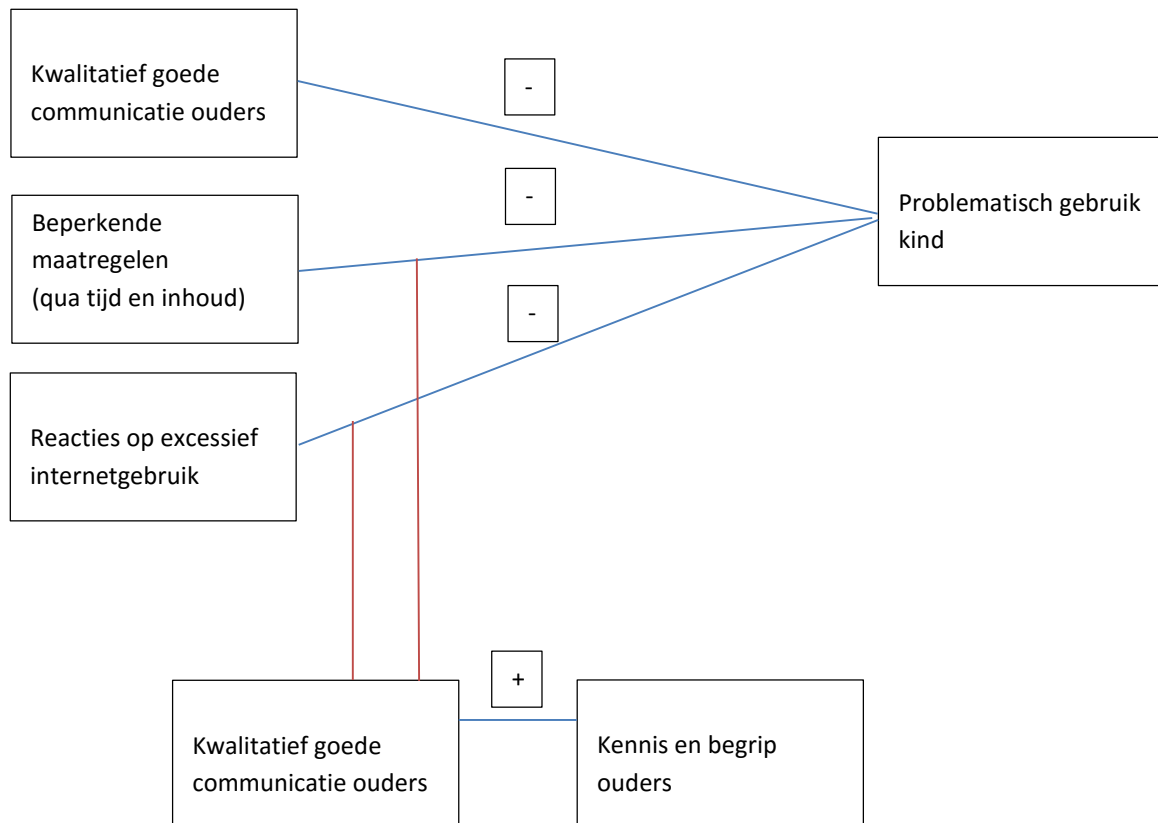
Kwalitatief goede communicatie ouders

-

-

Problematisch gebruik kind

Beperkende maatregelen (qua tijd en inhoud)

-

Reacties op excessief internetgebruik

+

Kwalitatief goede communicatie ouders

Kennis en begrip ouders